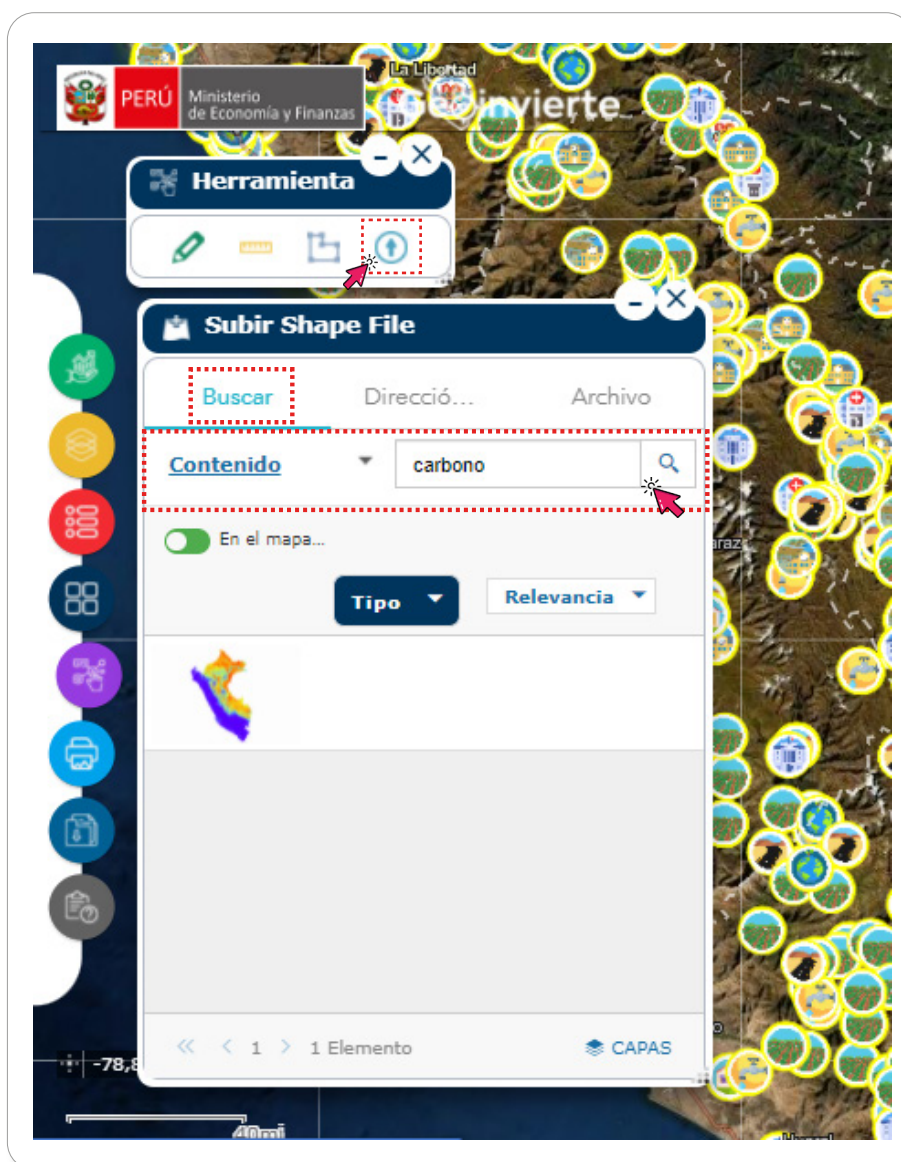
PERÚ Ministerio de Economía y Finanzas

La Libertad

Invierte

Herramienta

Subir Shape File

Buscar

Direcció...

Archivo

Contenido

carbono

En el mapa...

Tipo

Relevancia

1

1 Elemento

CAPAS

-78,8

40mi